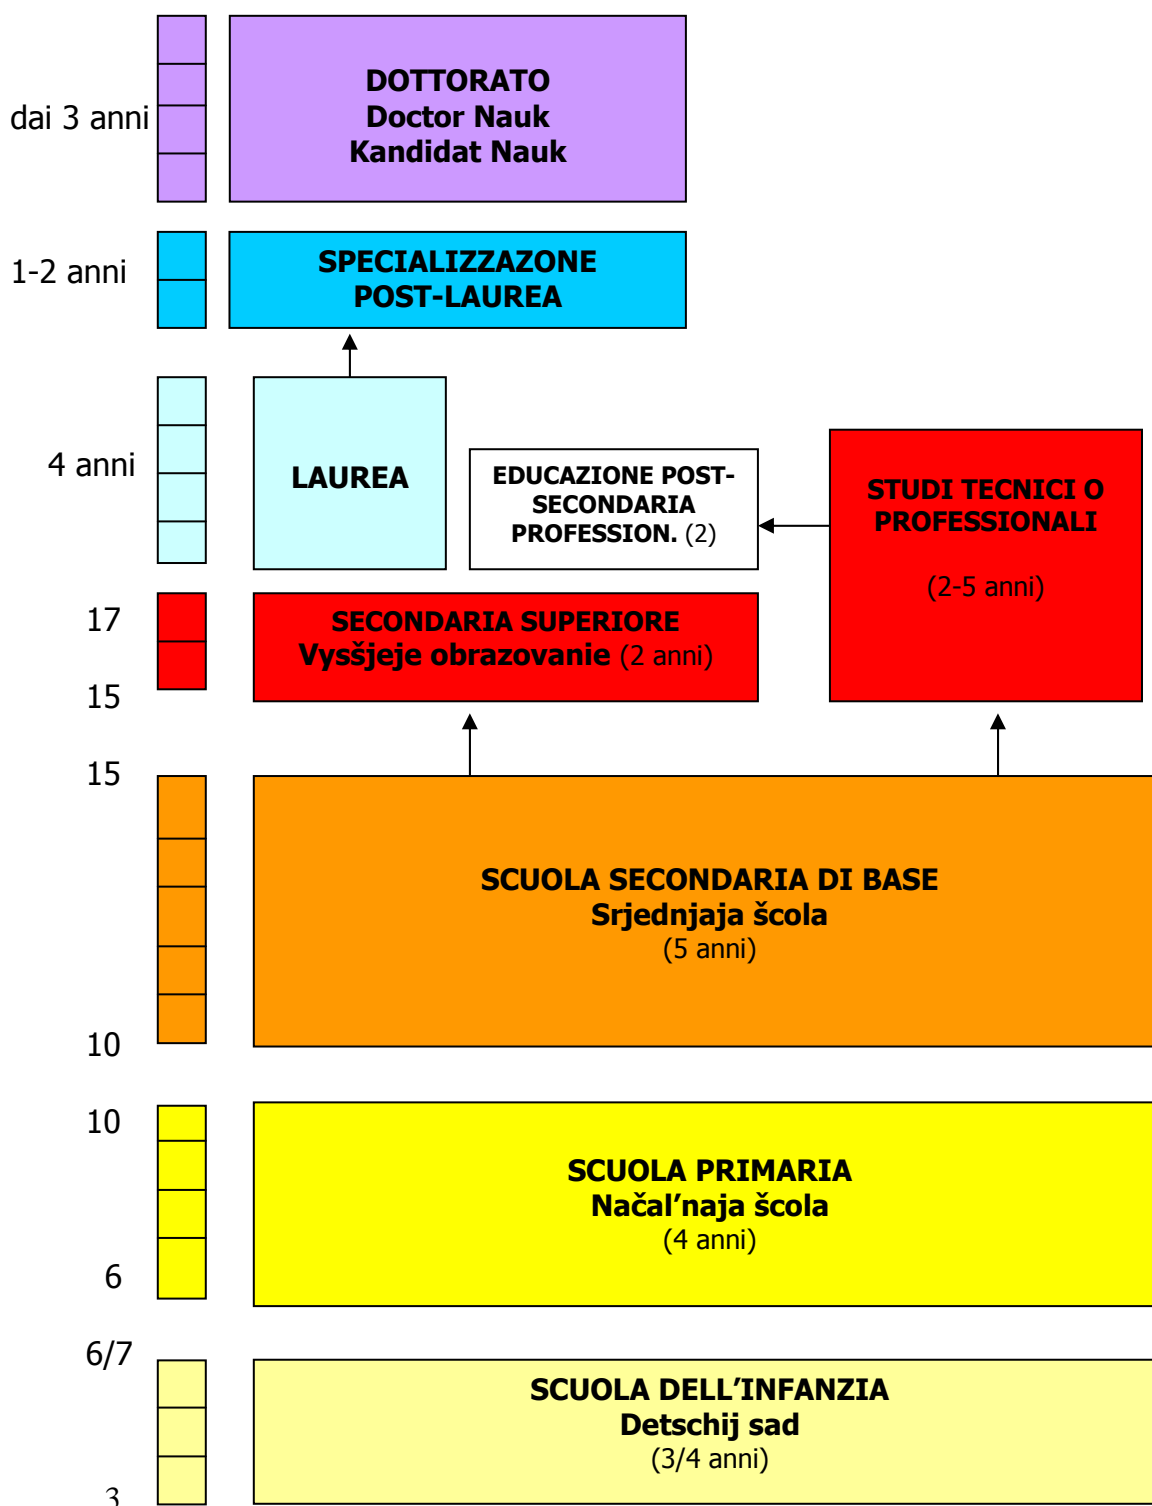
dai 3 anni

DOTTORATO
Doctor Nauk
Kandidat Nauk

1-2 anni

SPECIALIZZAZONE
POST-LAUREA

4 anni

LAUREA

EDUCAZIONE POST-SECONDARIA PROFESSION. (2)

STUDI TECNICI O PROFESSIONALI

(2-5 anni)

17

15

SECONDARIA SUPERIORE
Vysšjeje obrazovanie (2 anni)

15

SCUOLA SECONDARIA DI BASE
Srjednjaja šcola
(5 anni)

10

10

SCUOLA PRIMARIA
Načal’naja šcola
(4 anni)

6

6/7

SCUOLA DELL’INFANZIA
Detschij sad
(3/4 anni)

3